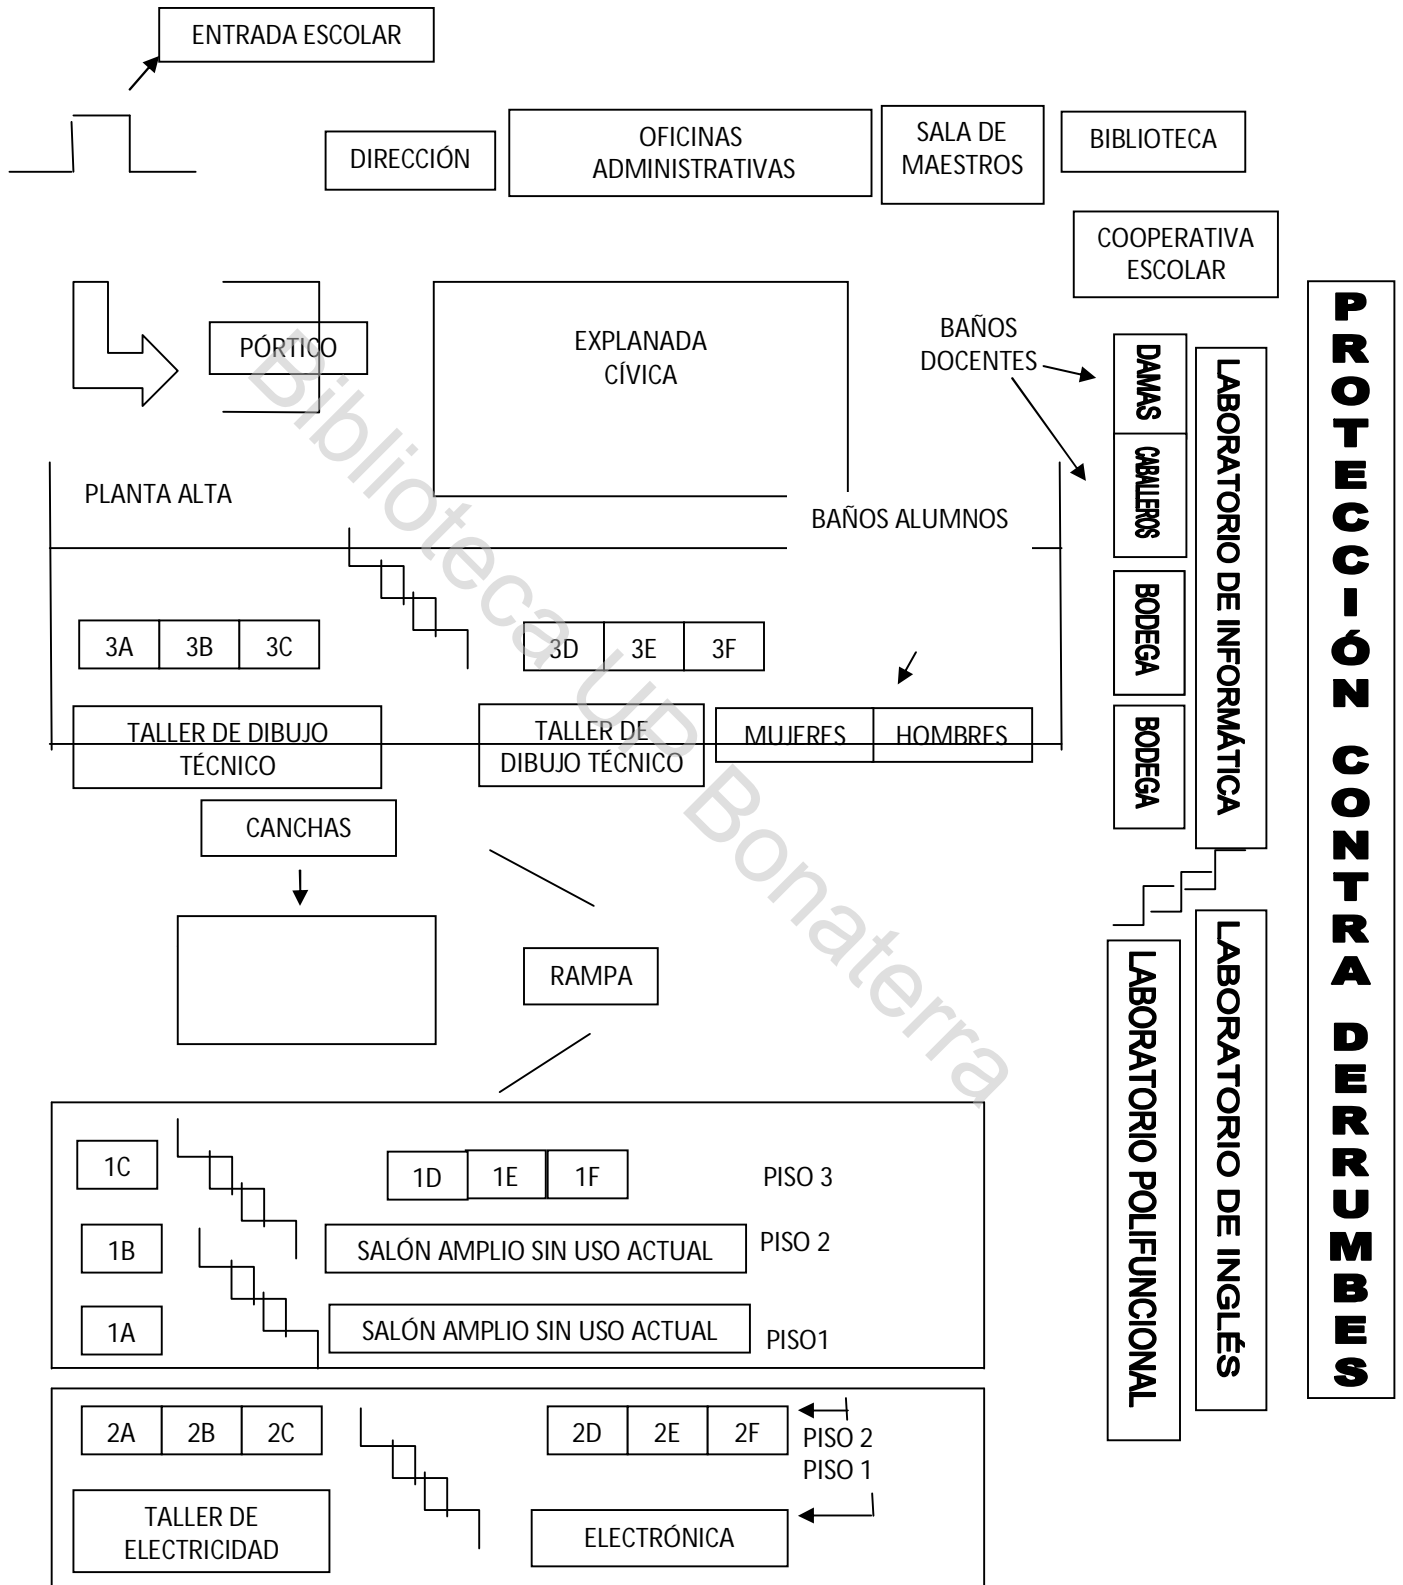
ENTRADA ESCOLAR

DIRECCIÓN

OFICINAS ADMINISTRATIVAS

SALA DE MAESTROS

BIBLIOTECA

COOPERATIVA ESCOLAR

PÓRTICO

EXPLANADA CÍVICA

BAÑOS DOCENTES

DAMAS

CABALLEROS

LABORATORIO DE INFORMÁTICA

PROTECCIÓN CONTRA DERRUMBES

PLANTA ALTA

BAÑOS ALUMNOS

BODEGA

BODEGA

3A | 3B | 3C

3D | 3E | 3F

TALLER DE DIBUJO TÉCNICO

TALLER DE DIBUJO TÉCNICO

MUJERES | HOMBRES

CANCHAS

RAMPA

LABORATORIO POLIFUNCIONAL

LABORATORIO DE INGLÉS

1C

1D | 1E | 1F

PISO 3

1B

SALÓN AMPLIO SIN USO ACTUAL

PISO 2

1A

SALÓN AMPLIO SIN USO ACTUAL

PISO1

2A | 2B | 2C

2D | 2E | 2F

PISO 2

PISO 1

TALLER DE ELECTRICIDAD

ELECTRÓNICA

Biblioteca UD Bonaterra